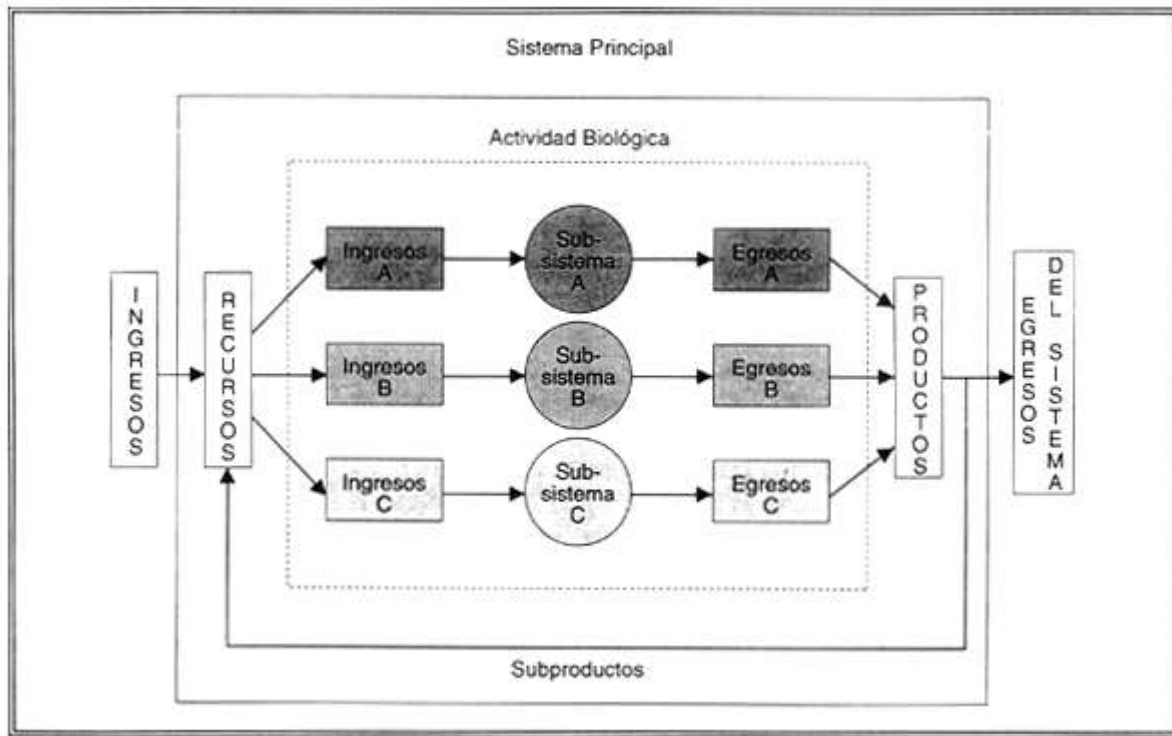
Sistema Principal

Actividad Biológica

INGRESOS

RECURSOS

Ingresos A

Sub-sistema A

Egresos A

Ingresos B

Sub-sistema B

Egresos B

Ingresos C

Sub-sistema C

Egresos C

PRODUCTOS

EGRESOS DEL SISTEMA

Subproductos